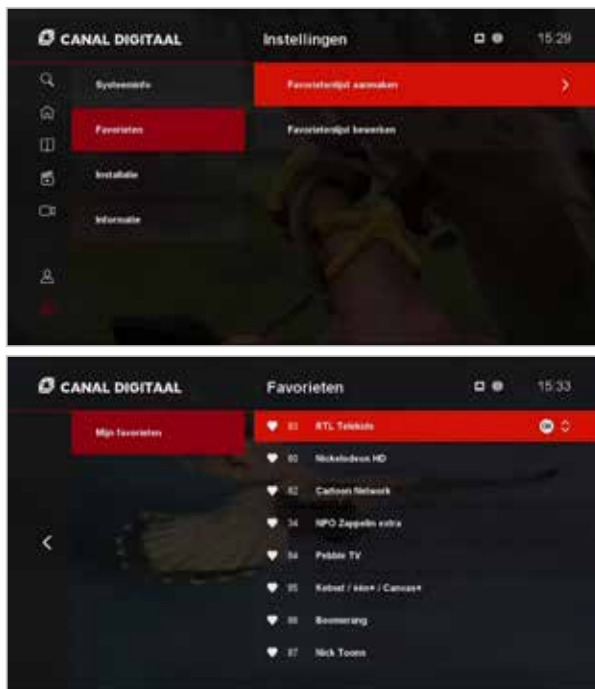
CANAL DIGITAAL

Instellingen

15:29

Systeeminfo

Favorieten

Installatie

Informatie

Favorietenlijst aanmaken

Favorietenlijst bewerken

CANAL DIGITAAL

Favorieten

15:33

Mijn favorieten

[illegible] RTL Telekids

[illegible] Nickelodeon HD

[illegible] Cartoon Network

34 NPO Zappelin extra

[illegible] Pebble TV

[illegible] Ketnet / één+ / Canvas+

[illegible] Boomerang

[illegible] Nick Toons